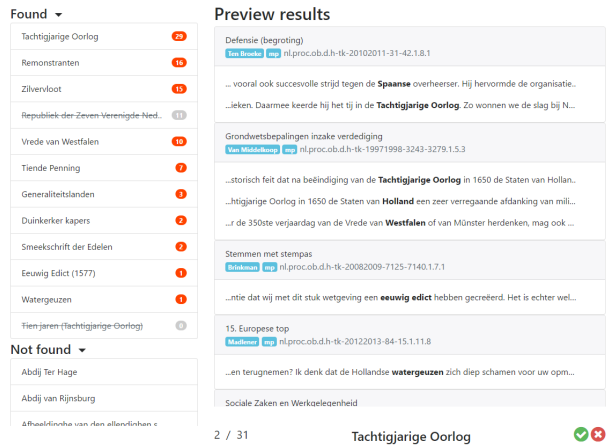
Found

| | |
|---|---|
| Tachtigjarige Oorlog | 29 |
| Remonstranten | 16 |
| Zilvervloot | 15 |
| ~~Republiek der Zeven Verenigde Ned..~~ | 11 |
| Vrede van Westfalen | 10 |
| Tiende Penning | 7 |
| Generaliteitslanden | 3 |
| Duinkerker kapers | 2 |
| Smeekschrift der Edelen | 2 |
| Eeuwig Edict (1577) | 1 |
| Watergeuzen | 1 |
| ~~Tien jaren (Tachtigjarige Oorlog)~~ | 0 |

Not found

Abdij Ter Hage

Abdij van Rijnsburg

Afbeeldinghe van den ellendighen s

Preview results

Defensie (begroting)
Ten Broeke mp nl.proc.ob.d.h-tk-20102011-31-42.1.8.1

... vooral ook succesvolle strijd tegen de Spaanse overheerser. Hij hervormde de organisatie..

...ieken. Daarmee keerde hij het tij in de Tachtigjarige Oorlog. Zo wonnen we de slag bij N...

Grondwetsbepalingen inzake verdediging
Van Middelkoop mp nl.proc.ob.d.h-tk-19971998-3243-3279.1.5.3

...storisch feit dat na beëindiging van de Tachtigjarige Oorlog in 1650 de Staten van Hollan..

...htigjarige Oorlog in 1650 de Staten van Holland een zeer verregaande afdanking van mili...

...r de 350ste verjaardag van de Vrede van Westfalen of van Münster herdenken, mag ook ...

Stemmen met stempas
Brinkman mp nl.proc.ob.d.h-tk-20082009-7125-7140.1.7.1

...ntie dat wij met dit stuk wetgeving een eeuwig edict hebben gecreëerd. Het is echter wel...

15. Europese top
Madlener mp nl.proc.ob.d.h-tk-20122013-84-15.1.11.8

...en terugnemen? Ik denk dat de Hollandse watergeuzen zich diep schamen voor uw opm...

Sociale Zaken en Werkgelegenheid

2 / 31

Tachtigjarige Oorlog